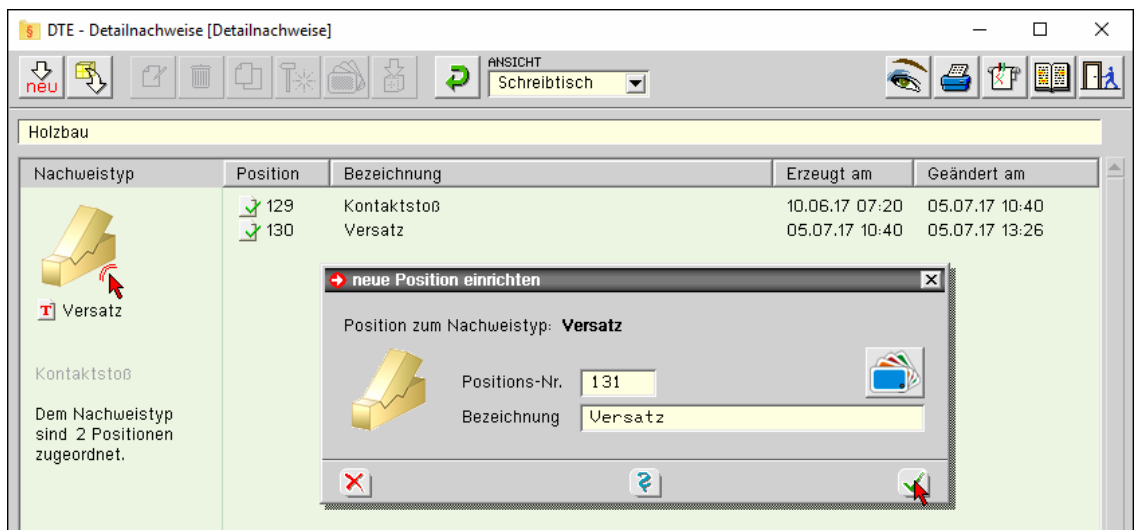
DTE - Detailnachweise [Detailnachweise]

neu

ANSICHT
Schreibtisch

Holzbau

| Nachweistyp | Position | Bezeichnung | Erzeugt am | Geändert am |
|---|---|---|---|---|
| | 129 | Kontaktstoß | 10.06.17 07:20 | 05.07.17 10:40 |
| | 130 | Versatz | 05.07.17 10:40 | 05.07.17 13:26 |

Versatz

Kontaktstoß

Dem Nachweistyp sind 2 Positionen zugeordnet.

neue Position einrichten

Position zum Nachweistyp: Versatz

Positions-Nr. 131

Bezeichnung Versatz